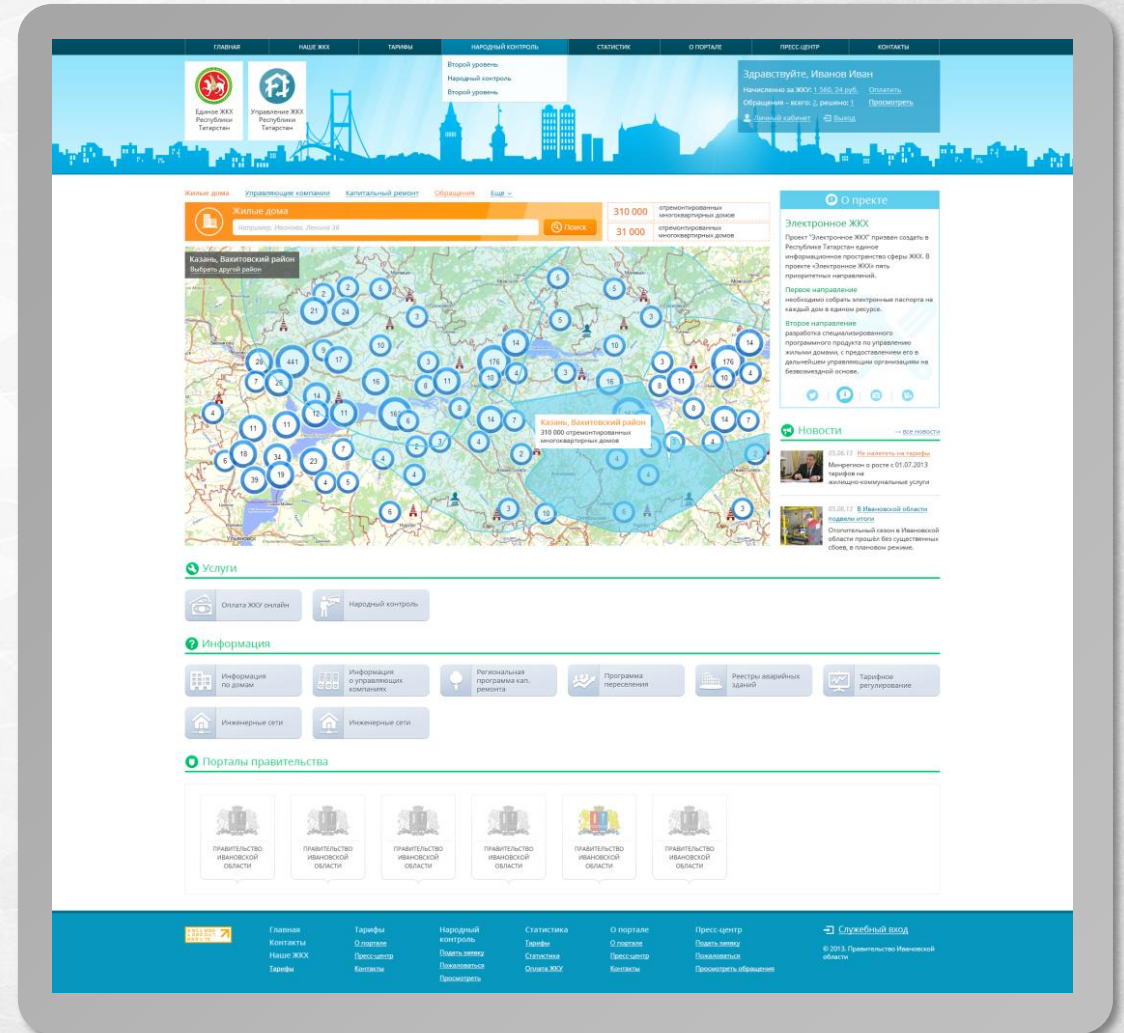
ГЛАВНАЯ НАШЕ ЖКХ ТАРИФЫ НАРОДНЫЙ КОНТРОЛЬ СТАТИСТИК О ПОРТАЛЕ ПРЕСС-ЦЕНТР КОНТАКТЫ

Второй уровень
Народный контроль
Второй уровень

Единое ЖКХ Республики Татарстан

Управление ЖКХ Республики Татарстан

Здравствуйте, Иванов Иван
Начислено за ЖКУ: 1 560, 24 руб. Оплатить
Обращения – всего: 2, решено: 1 Просмотреть
Личный кабинет Выход

Жилые дома Управляющие компании Капитальный ремонт Обращения Еще

Жилые дома
Например, Иванова, Ленина 38
Поиск

| 310 000 | отремонтированных многоквартирных домов |
|---|---|
| 31 000 | отремонтированных многоквартирных домов |

Казань, Вахитовский район
Выбрать другой район

Казань, Вахитовский район
310 000 отремонтированных многоквартирных домов

О проекте
Электронное ЖКХ
Проект "Электронное ЖКХ" призван создать в Республике Татарстан единое информационное пространство сферы ЖКХ. В проекте «Электронное ЖКХ» пять приоритетных направлений.
Первое направление
необходимо собрать электронные паспорта на каждый дом в едином ресурсе.
Второе направление
разработка специализированного программного продукта по управлению жилыми домами, с предоставлением его в дальнейшем управляющим организациям на безвозмездной основе.

Новости → все новости
05.08.13 Не налетать на тарифы
Минрегион о росте с 01.07.2013 тарифов на жилищно-коммунальные услуги
05.08.13 В Ивановской области подвели итоги
Отопительный сезон в Ивановской области прошёл без существенных сбоев, в плановом режиме.

Услуги
Оплата ЖКУ онлайн
Народный контроль

Информация
Информация по домам
Информация о управляющих компаниях
Региональная программа кап. ремонта
Программа переселения
Реестры аварийных зданий
Тарифное регулирование
Инженерные сети
Инженерные сети

Порталы правительства
ПРАВИТЕЛЬСТВО ИВАНОВСКОЙ ОБЛАСТИ
ПРАВИТЕЛЬСТВО ИВАНОВСКОЙ ОБЛАСТИ
ПРАВИТЕЛЬСТВО ИВАНОВСКОЙ ОБЛАСТИ
ПРАВИТЕЛЬСТВО ИВАНОВСКОЙ ОБЛАСТИ
ПРАВИТЕЛЬСТВО ИВАНОВСКОЙ ОБЛАСТИ
ПРАВИТЕЛЬСТВО ИВАНОВСКОЙ ОБЛАСТИ

Главная
Контакты
Наше ЖКХ
Тарифы

Тарифы
О портале
Пресс-центр
Контакты

Народный контроль
Подать заявку
Пожаловаться
Просмотреть

Статистика
Тарифы
Статистика
Оплата ЖКУ

О портале
О портале
Пресс-центр
Контакты

Пресс-центр
Подать заявку
Пожаловаться
Просмотреть обращения

Служебный вход
© 2013. Правительство Ивановской области